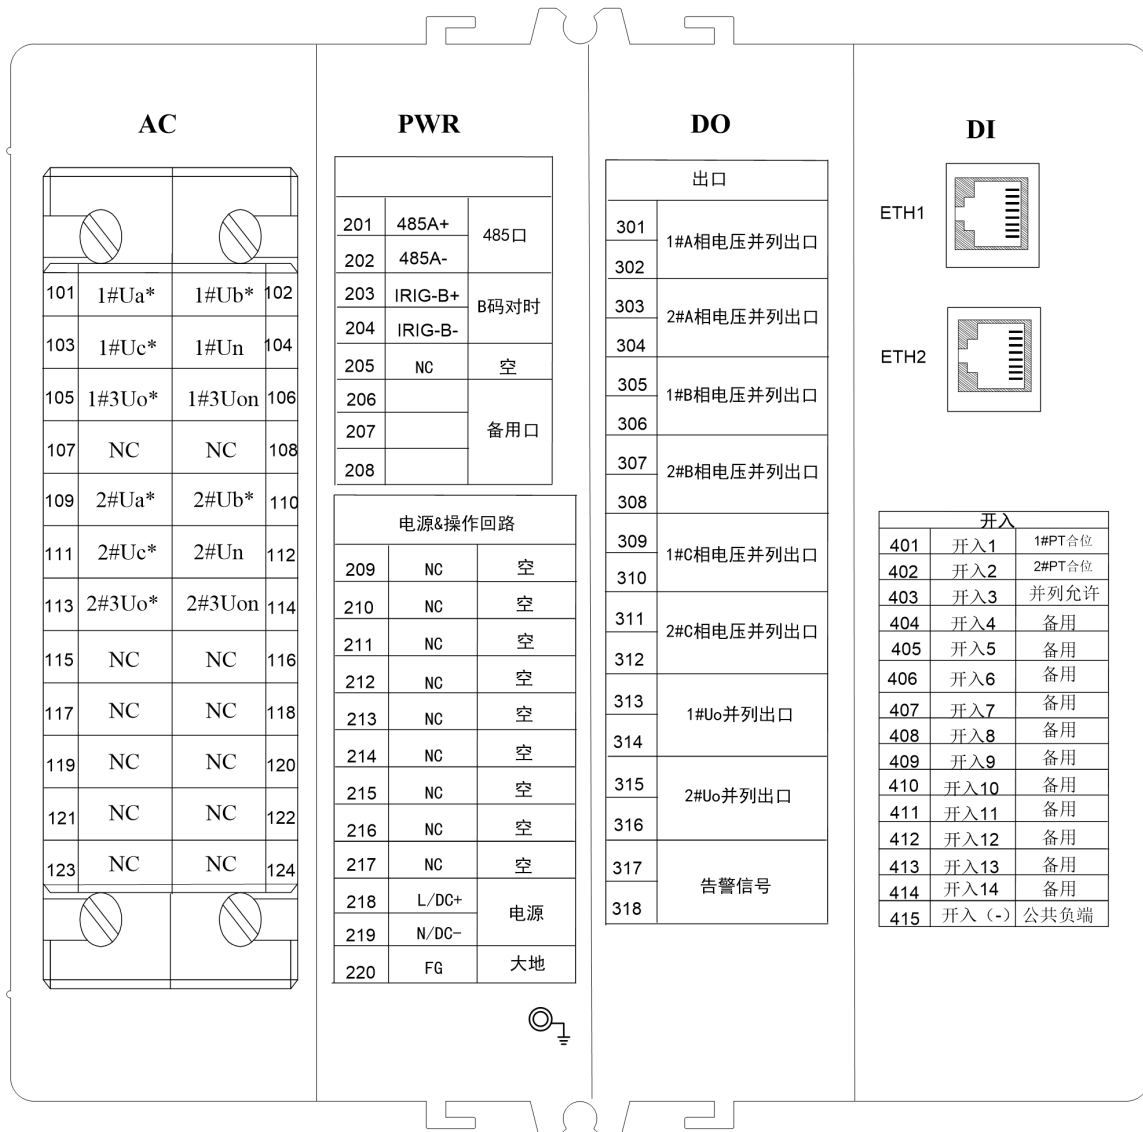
AC

| | | | |
|---|---|---|---|
| 101 | 1#Ua* | 1#Ub* | 102 |
| 103 | 1#Uc* | 1#Un | 104 |
| 105 | 1#3Uo* | 1#3Uon | 106 |
| 107 | NC | NC | 108 |
| 109 | 2#Ua* | 2#Ub* | 110 |
| 111 | 2#Uc* | 2#Un | 112 |
| 113 | 2#3Uo* | 2#3Uon | 114 |
| 115 | NC | NC | 116 |
| 117 | NC | NC | 118 |
| 119 | NC | NC | 120 |
| 121 | NC | NC | 122 |
| 123 | NC | NC | 124 |

PWR

| | | |
|---|---|---|
| 201 | 485A+ | 485口 |
| 202 | 485A- | |
| 203 | IRIG-B+ | B码对时 |
| 204 | IRIG-B- | |
| 205 | NC | 空 |
| 206 | | 备用口 |
| 207 | | |
| 208 | | |

电源&操作回路

| | | |
|---|---|---|
| 209 | NC | 空 |
| 210 | NC | 空 |
| 211 | NC | 空 |
| 212 | NC | 空 |
| 213 | NC | 空 |
| 214 | NC | 空 |
| 215 | NC | 空 |
| 216 | NC | 空 |
| 217 | NC | 空 |
| 218 | L/DC+ | 电源 |
| 219 | N/DC- | |
| 220 | FG | 大地 |

DO

出口

| | |
|---|---|
| 301 302 | 1#A相电压并列出口 |
| 303 304 | 2#A相电压并列出口 |
| 305 306 | 1#B相电压并列出口 |
| 307 308 | 2#B相电压并列出口 |
| 309 310 | 1#C相电压并列出口 |
| 311 312 | 2#C相电压并列出口 |
| 313 314 | 1#Uo并列出口 |
| 315 316 | 2#Uo并列出口 |
| 317 318 | 告警信号 |

DI

ETH1

ETH2

开入

| | | |
|---|---|---|
| 401 | 开入1 | 1#PT合位 |
| 402 | 开入2 | 2#PT合位 |
| 403 | 开入3 | 并列允许 |
| 404 | 开入4 | 备用 |
| 405 | 开入5 | 备用 |
| 406 | 开入6 | 备用 |
| 407 | 开入7 | 备用 |
| 408 | 开入8 | 备用 |
| 409 | 开入9 | 备用 |
| 410 | 开入10 | 备用 |
| 411 | 开入11 | 备用 |
| 412 | 开入12 | 备用 |
| 413 | 开入13 | 备用 |
| 414 | 开入14 | 备用 |
| 415 | 开入（-） | 公共负端 |